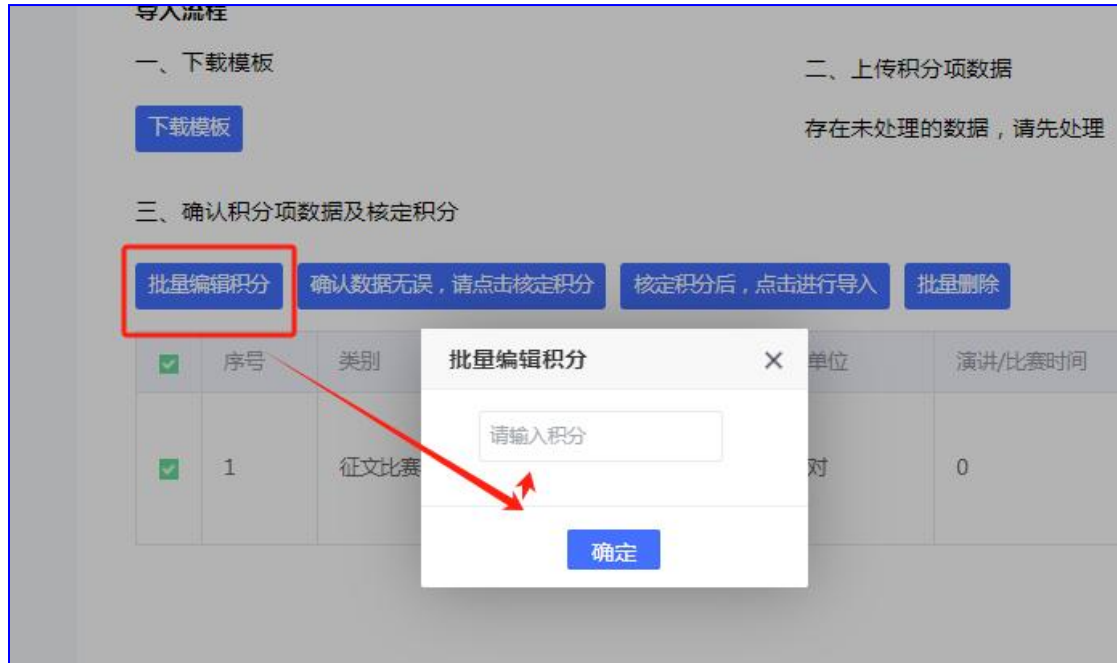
导入流程

一、下载模板

二、上传积分项数据

下载模板

存在未处理的数据，请先处理

三、确认积分项数据及核定积分

批量编辑积分 确认数据无误，请点击核定积分 核定积分后，点击进行导入 批量删除

| | 序号 | 类别 | 单位 | 演讲/比赛时间 |
|---|---|---|---|---|
| | 1 | 征文比赛 | 对 | 0 |

批量编辑积分 ×

请输入积分

确定